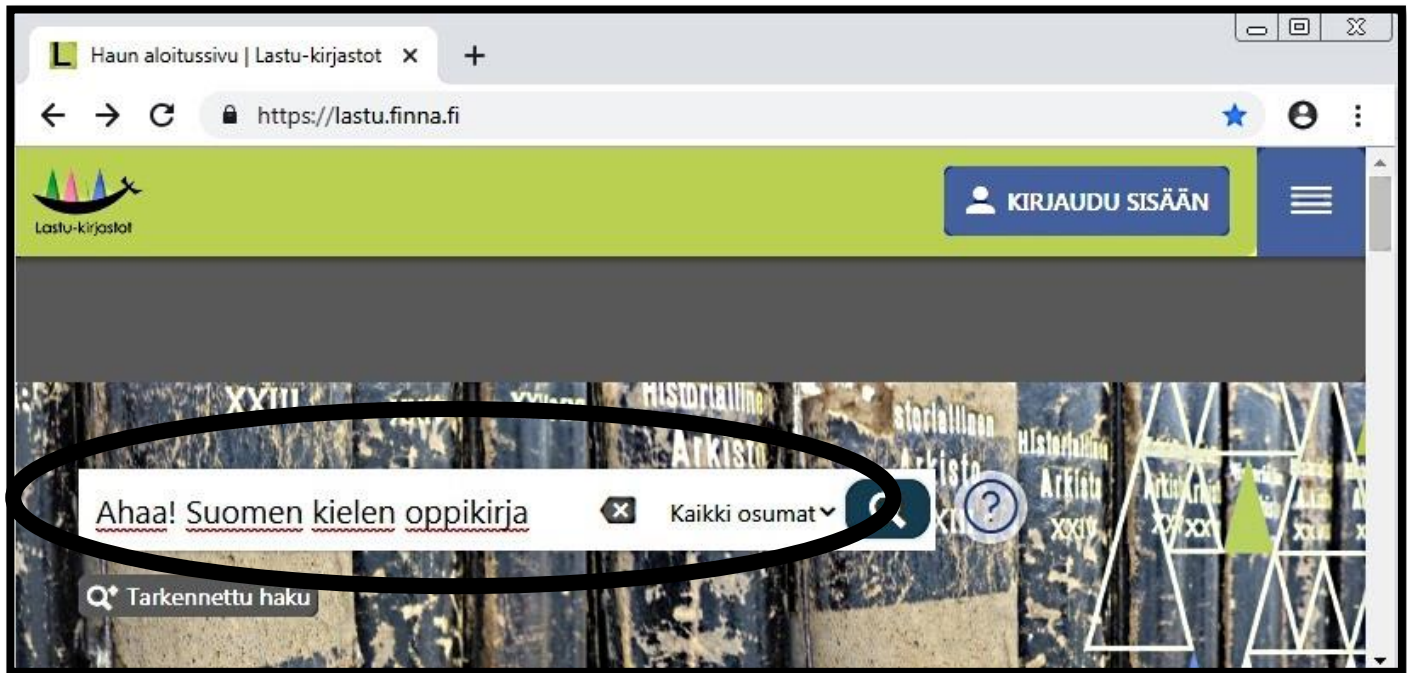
Haun aloitussivu | Lastu-kirjastot ×

https://lastu.finna.fi

Lastu-kirjastot

KIRJAUDU SISÄÄN

Ahaa! Suomen kielen oppikirja

Kaikki osumat

?

Tarkennettu haku

XXIII

Historiallinen Arkisto

Historiallinen Arkisto

Historiallinen Arkisto

XXIV